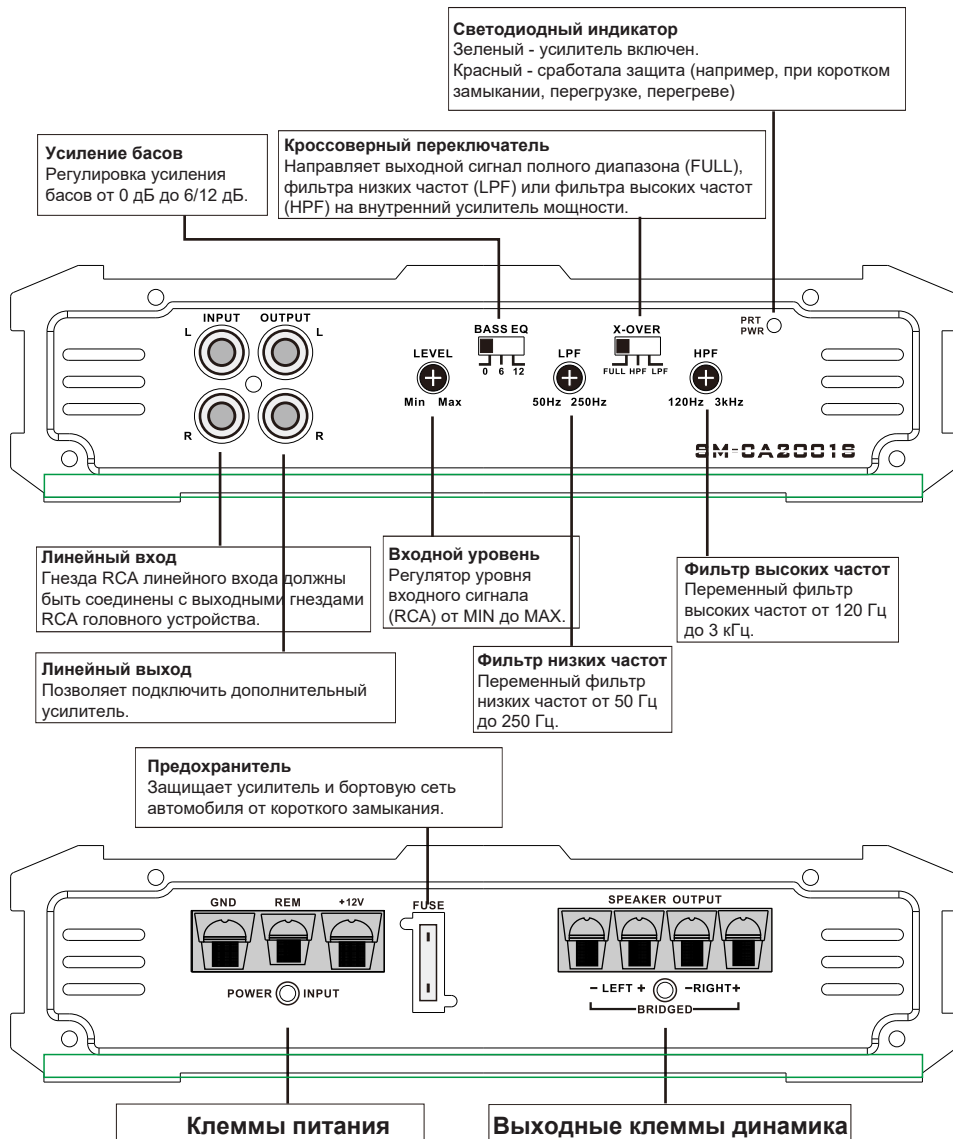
**Светодиодный индикатор**
Зеленый - усилитель включен.
Красный - сработала защита (например, при коротком замыкании, перегрузке, перегреве)

**Кроссоверный переключатель**
Направляет выходной сигнал полного диапазона (FULL), фильтра низких частот (LPF) или фильтра высоких частот (HPF) на внутренний усилитель мощности.

**Усиление басов**
Регулировка усиления басов от 0 дБ до 6/12 дБ.

INPUT OUTPUT
L L
R R
BASS EQ
0 6 12
LEVEL
Min Max
LPF
50Hz 250Hz
X-OVER
FULL HPF LPF
HPF
120Hz 3kHz
PRT
PWR
SM-CA2001S

**Линейный вход**
Гнезда RCA линейного входа должны быть соединены с выходными гнездами RCA головного устройства.

**Входной уровень**
Регулятор уровня входного сигнала (RCA) от MIN до MAX.

**Фильтр высоких частот**
Переменный фильтр высоких частот от 120 Гц до 3 кГц.

**Линейный выход**
Позволяет подключить дополнительный усилитель.

**Фильтр низких частот**
Переменный фильтр низких частот от 50 Гц до 250 Гц.

**Предохранитель**
Защищает усилитель и бортовую сеть автомобиля от короткого замыкания.

GND REM +12V
POWER INPUT
FUSE
SPEAKER OUTPUT
– LEFT + –RIGHT+
BRIDGED

**Клеммы питания**

**Выходные клеммы динамика**